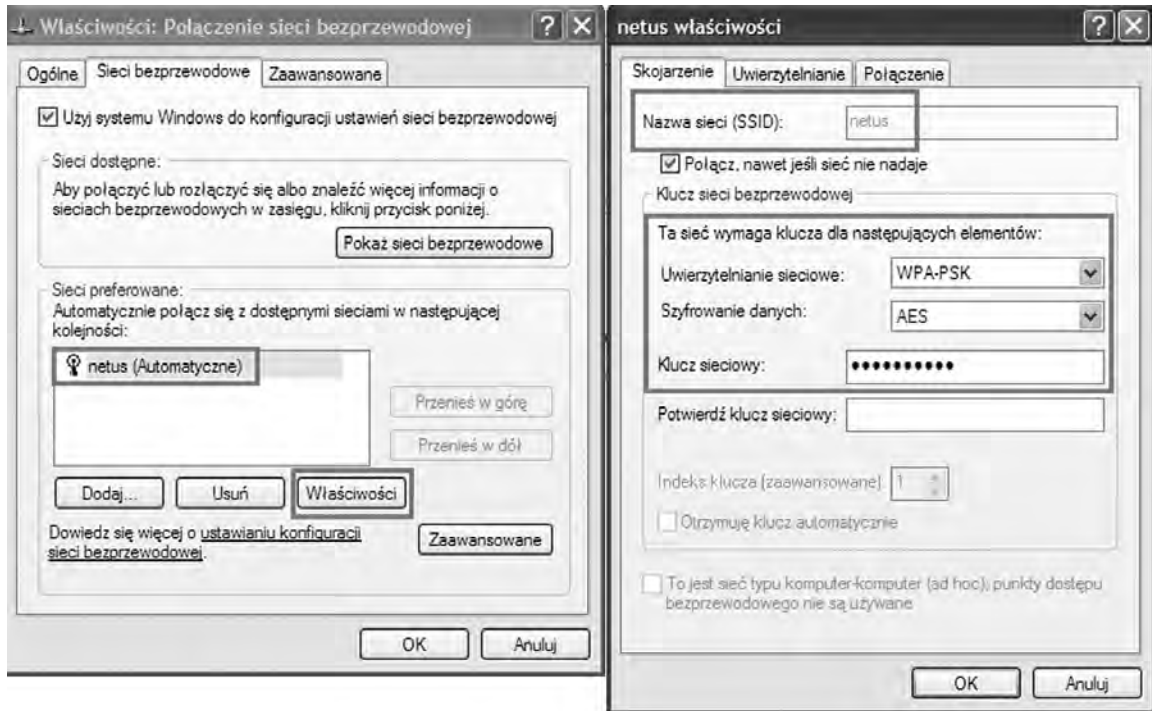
Właściwości: Połączenie sieci bezprzewodowej ? X

Ogólne | Sieci bezprzewodowe | Zaawansowane

Użyj systemu Windows do konfiguracji ustawień sieci bezprzewodowej

Sieci dostępne:
Aby połączyć lub rozłączyć się albo znaleźć więcej informacji o sieciach bezprzewodowych w zasięgu, kliknij przycisk poniżej.

Pokaż sieci bezprzewodowe

Sieci preferowane:
Automatycznie połącz się z dostępnymi sieciami w następującej kolejności:

netus (Automatyczne)

Przenieś w górę
Przenieś w dół

Dodaj... Usuń Właściwości

Dowiedz się więcej o ustawianiu konfiguracji sieci bezprzewodowej.

Zaawansowane

OK Anuluj

netus właściwości ? X

Skojarzenie | Uwierzytelnianie | Połączenie

Nazwa sieci (SSID): netus

Połącz, nawet jeśli sieć nie nadaje

Klucz sieci bezprzewodowej

Ta sieć wymaga klucza dla następujących elementów:

Uwierzytelnianie sieciowe: WPA-PSK
Szyfrowanie danych: AES

Klucz sieciowy: ●●●●●●●●●●

Potwierdź klucz sieciowy:

Indeks klucza (zaawansowane): 1

Otrzymuję klucz automatycznie

To jest sieć typu komputer-komputer (ad hoc); punkty dostępu bezprzewodowego nie są używane

OK Anuluj